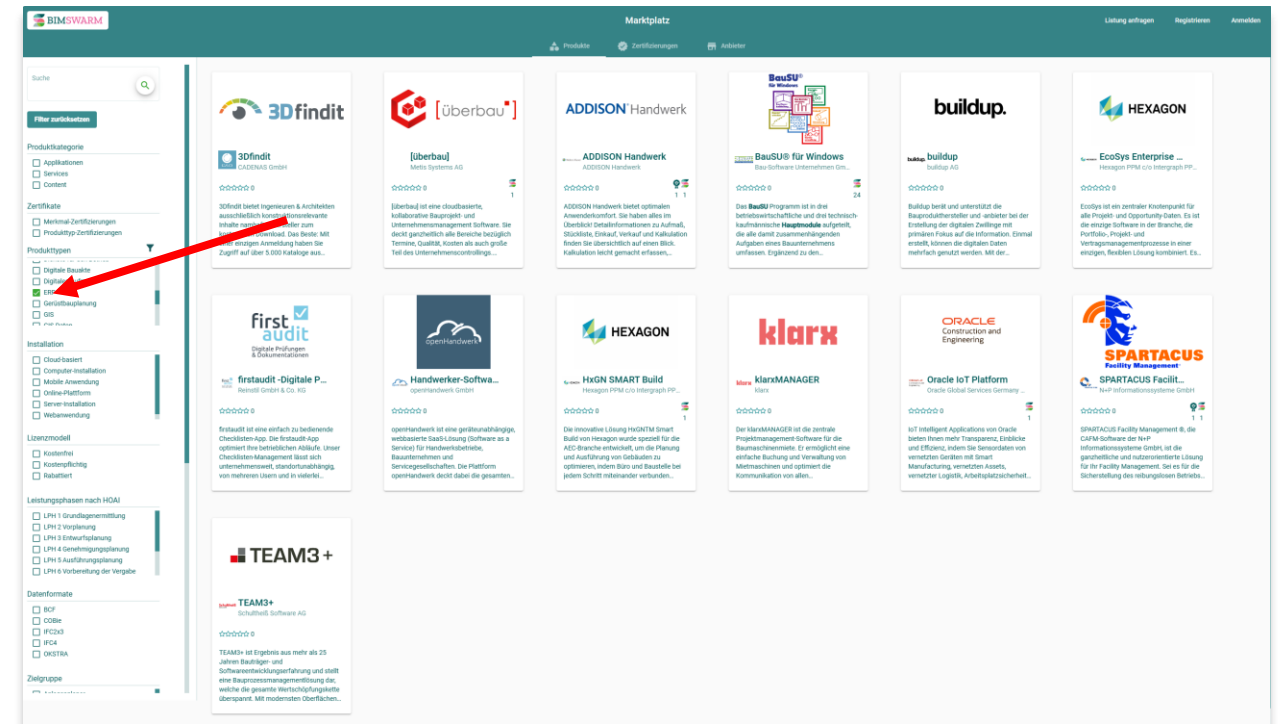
BIMSWARM

Marktplatz

Listung anfragen Registrieren Anmelden

Produkte Zertifizierungen Anbieter

Suche

Filter zurücksetzen

Produktkategorie
Applikationen
Services
Content

Zertifikate
Merkmal-Zertifizierungen
Produkttyp-Zertifizierungen

Produkttypen
Digitale Bauteile
Digita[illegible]
ERP
Gerüstbauplanung
GIS

Installation
Cloud-basiert
Computer-Installation
Mobile Anwendung
Online-Plattform
Server-Installation
Webanwendung

Lizenzmodell
Kostenfrei
Kostenpflichtig
Rabattiert

Leistungsphasen nach HOAI
LPH 1 Grundlagenermittlung
LPH 2 Vorplanung
LPH 3 Entwurfsplanung
LPH 4 Genehmigungsplanung
LPH 5 Ausführungsplanung
LPH 6 Vorbereitung der Vergabe

Datenformate
BCF
COBie
IFC2x3
IFC4
OKSTRA

Zielgruppe

3Dfindit
3Dfindit
CADENAS GmbH
0
3Dfindit bietet Ingenieuren & Architekten ausschließlich konstruktionsrelevante Inhalte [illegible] zum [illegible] Download. Das Beste: Mit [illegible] einzigen Anmeldung haben Sie Zugriff auf über 5.000 Kataloge aus...

[überbau]
[überbau]
Metis Systems AG
0
1
[überbau] ist eine cloudbasierte, kollaborative Bauprojekt- und Unternehmensmanagement Software. Sie deckt ganzheitlich alle Bereiche bezüglich Termine, Qualität, Kosten als auch große Teil des Unternehmenscontrollings...

ADDISON Handwerk
ADDISON Handwerk
ADDISON Handwerk
0
1 1
ADDISON Handwerk bietet optimalen Anwenderkomfort. Sie haben alles im Überblick! Detailinformationen zu Aufmaß, Stückliste, Einkauf, Verkauf und Kalkulation finden Sie übersichtlich auf einen Blick. Kalkulation leicht gemacht erfassen,...

BauSU® für Windows
BauSU® für Windows
Bau-Software Unternehmen Gm...
0
24
Das BauSU Programm ist in drei betriebswirtschaftliche und drei technisch-kaufmännische Hauptmodule aufgeteilt, die alle damit zusammenhängenden Aufgaben eines Bauunternehmens umfassen. Ergänzend zu den...

buildup.
buildup
buildup AG
0
Buildup berät und unterstützt die Bauprodukthersteller und -anbieter bei der Erstellung der digitalen Zwillinge mit primären Fokus auf die Information. Einmal erstellt, können die digitalen Daten mehrfach genutzt werden. Mit der...

HEXAGON
EcoSys Enterprise ...
Hexagon PPM c/o Intergraph PP...
0
EcoSys ist ein zentraler Knotenpunkt für alle Projekt- und Opportunity-Daten. Es ist die einzige Software in der Branche, die Portfolio-, Projekt- und Vertragsmanagementprozesse in einer einzigen, flexiblen Lösung kombiniert. Es...

first audit
Digitale Prüfungen & Dokumentationen
firstaudit -Digitale P...
Reinstil GmbH & Co. KG
0
firstaudit ist eine einfach zu bedienende Checklisten-App. Die firstaudit-App optimiert Ihre betrieblichen Abläufe. Unser Checklisten-Management lässt sich unternehmensweit, standortunabhängig, von mehreren Usern und in vielerlei...

openHandwerk
Handwerker-Softwa...
openHandwerk GmbH
0
openHandwerk ist eine geräteunabhängige, webbasierte SaaS-Lösung (Software as a Service) für Handwerksbetriebe, Bauunternehmen und Servicegesellschaften. Die Plattform openHandwerk deckt dabei die gesamten...

HEXAGON
HxGN SMART Build
Hexagon PPM c/o Intergraph PP...
0
1
Die innovative Lösung HxGNTM Smart Build von Hexagon wurde speziell für die AEC-Branche entwickelt, um die Planung und Ausführung von Gebäuden zu optimieren, indem Büro und Baustelle bei jedem Schritt miteinander verbunden...

klarx
klarxMANAGER
klarx
0
Der klarxMANAGER ist die zentrale Projektmanagement-Software für die Baumaschinenmiete. Er ermöglicht eine einfache Buchung und Verwaltung von Mietmaschinen und optimiert die Kommunikation von allen...

ORACLE Construction and Engineering
Oracle IoT Platform
Oracle Global Services Germany ...
0
1
IoT Intelligent Applications von Oracle bieten Ihnen mehr Transparenz, Einblicke und Effizienz, indem Sie Sensordaten von vernetzten Geräten mit Smart Manufacturing, vernetzten Assets, vernetzter Logistik, Arbeitsplatzsicherheit...

SPARTACUS Facility Management®
SPARTACUS Facilit...
N+P Informationssysteme GmbH
0
1
SPARTACUS Facility Management ®, die CAFM-Software der N+P Informationssysteme GmbH, ist die ganzheitliche und nutzerorientierte Lösung für Ihr Facility Management. Sei es für die Sicherstellung des reibungslosen Betriebs...

TEAM3+
TEAM3+
Schultheiß Software AG
0
TEAM3+ ist Ergebnis aus mehr als 25 Jahren Bauträger- und Softwareentwicklungserfahrung und stellt eine Bauprozessmanagementlösung dar, welche die gesamte Wertschöpfungskette überspannt. Mit modernsten Oberflächen...